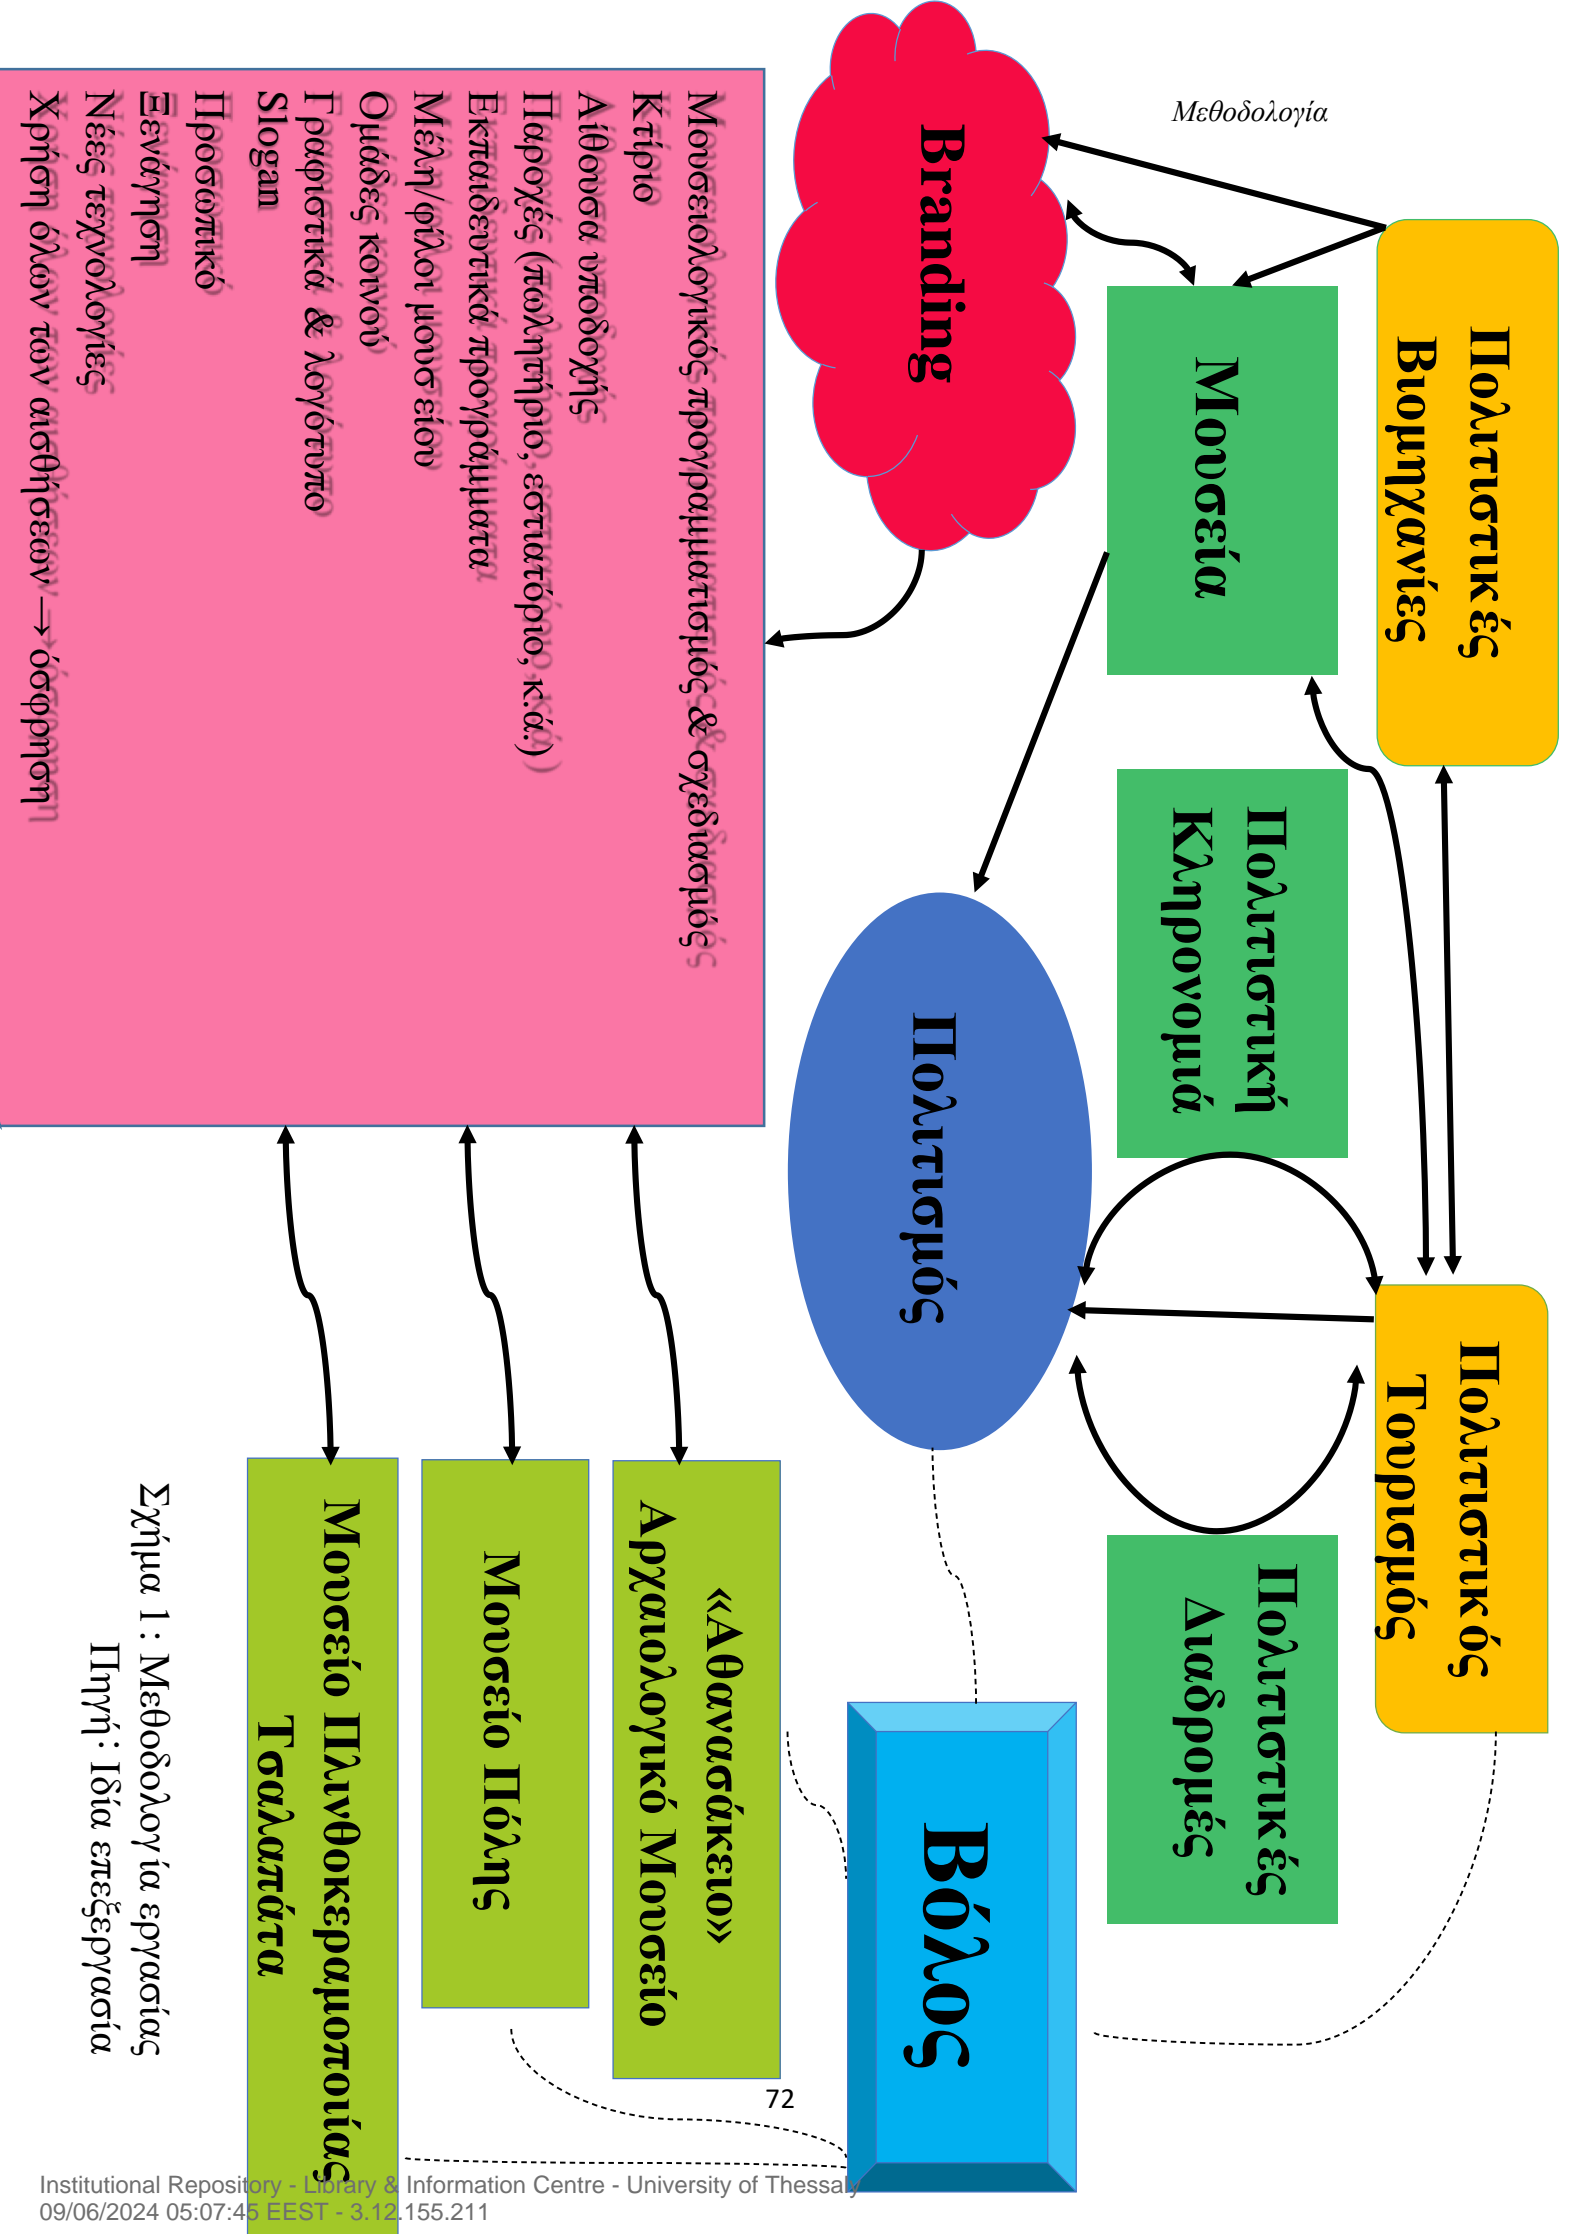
Μεθοδολογία

Πολιτιστικές Βιομηχανίες

Μουσεία

Branding

Μουσειολογικός προγραμματισμός & σχεδιασμός
Κτίριο
Αίθουσα υποδοχής
Παροχές (πωλητήριο, εστιατόριο, κ.ά.)
Εκπαιδευτικά προγράμματα
Μέλη/φίλοι μουσείου
Ομάδες κοινού
Γραφιστικά & λογότυπο
Slogan
Προσωπικό
Ξενάγηση
Νέες τεχνολογίες
Χρήση όλων των αισθήσεων → όσφρηση

Πολιτιστική Κληρονομιά

Πολιτισμός

Πολιτιστικός Τουρισμός

Πολιτιστικές Διαδρομές

Βόλος

«Αθανασάκειο» Αρχαιολογικό Μουσείο

Μουσείο Πόλης

Μουσείο Πλινθοκεραμοποιίας Τσαλαπάτα

Σχήμα 1: Μεθοδολογία εργασίας
Πηγή: Ιδία επεξεργασία

72

Institutional Repository - Library & Information Centre - University of Thessaly
09/06/2024 05:07:45 EEST - 3.12.155.211